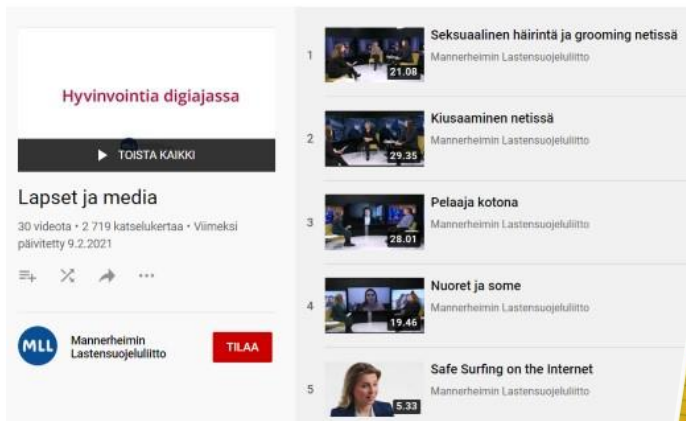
Hyvinvointia digiajassa

TOISTA KAIKKI

Lapset ja media

30 videota • 2 719 katselukertaa • Viimeksi päivitetty 9.2.2021

MLL

Mannerheimin Lastensuojeluliitto

TILAA

1 21.08 Seksuaalinen häirintä ja grooming netissä
Mannerheimin Lastensuojeluliitto

2 29.35 Kiusaaminen netissä
Mannerheimin Lastensuojeluliitto

3 28.01 Pelaaja kotona
Mannerheimin Lastensuojeluliitto

4 19.46 Nuoret ja some
Mannerheimin Lastensuojeluliitto

5 5.33 Safe Surfing on the Internet
Mannerheimin Lastensuojeluliitto